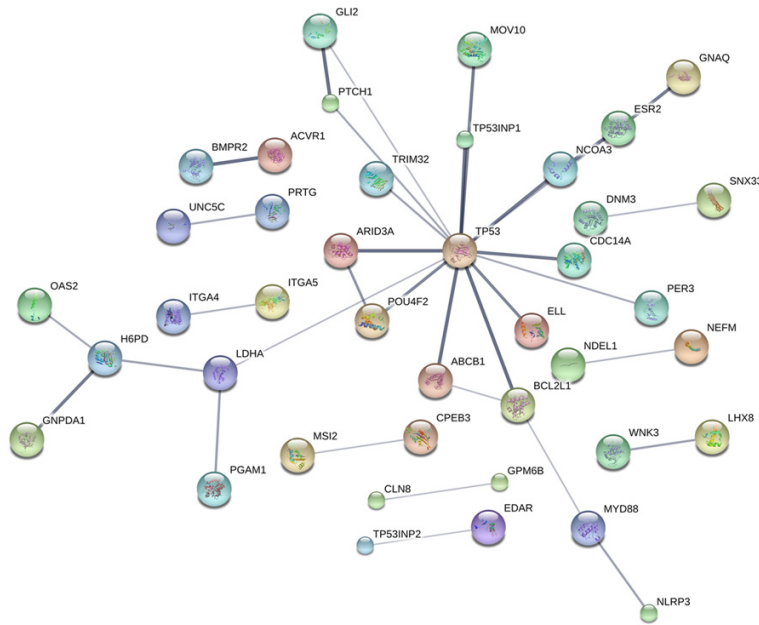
GLI2
MOV10
GNAQ
PTCH1
ESR2
TP53INP1
BMPR2
ACVR1
NCOA3
TRIM32
SNX33
PRTG
DNM3
UNC5C
TP53
ARID3A
CDC14A
OAS2
ITGA5
ITGA4
PER3
POU4F2
ELL
NEFM
H6PD
NDEL1
LDHA
ABCB1
BCL2L1
GNPDA1
LHX8
CPEB3
MSI2
WNK3
PGAM1
GPM6B
CLN8
EDAR
MYD88
TP53INP2
NLRP3